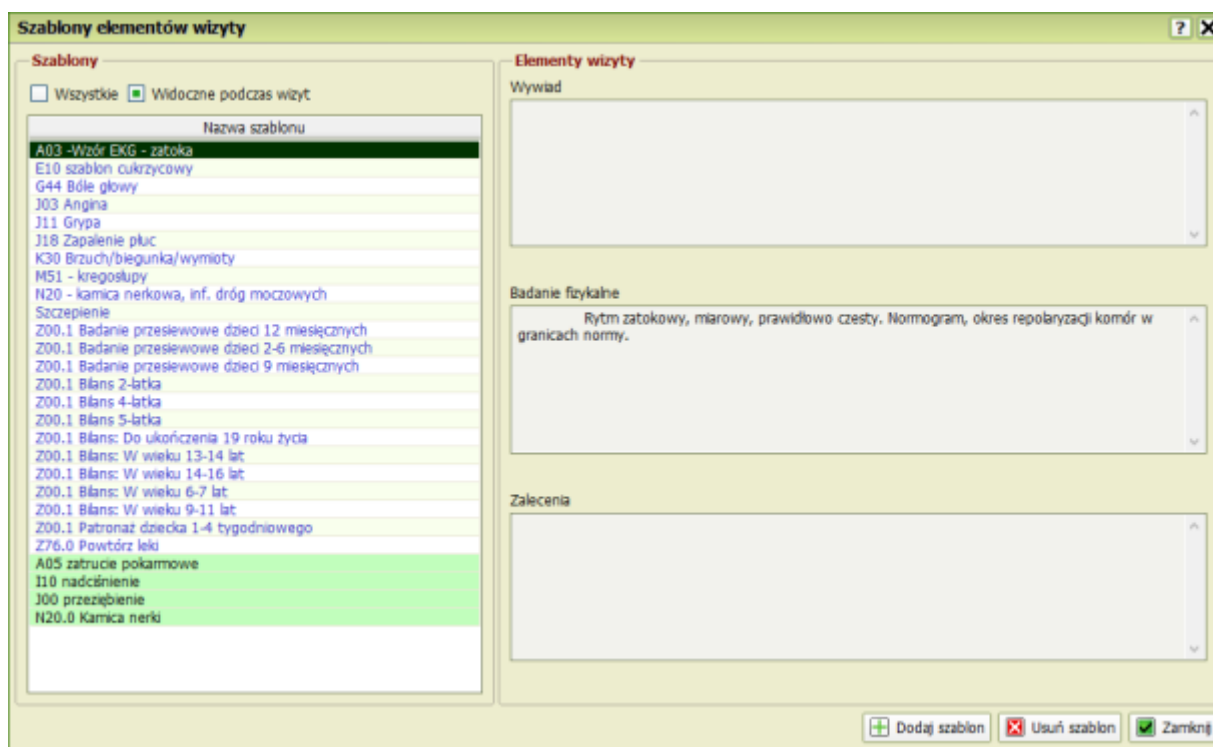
Szablony elementów wizyty

?

Szablony

Wszystkie Widoczne podczas wizyt

| Nazwa szablonu |
|---|
| A03 -Wzór EKG - zatoka |
| E10 szablon cukrzycowy |
| G44 Bóle głowy |
| J03 Angina |
| J11 Grypa |
| J18 Zapalenie płuc |
| K30 Brzuch/biegunka/wymioty |
| M51 - kregosłupy |
| N20 - kamica nerkowa, inf. dróg moczowych |
| Szczepienie |
| Z00.1 Badanie przesiewowe dzieci 12 miesięcznych |
| Z00.1 Badanie przesiewowe dzieci 2-6 miesięcznych |
| Z00.1 Badanie przesiewowe dzieci 9 miesięcznych |
| Z00.1 Bilans 2-latka |
| Z00.1 Bilans 4-latka |
| Z00.1 Bilans 5-latka |
| Z00.1 Bilans: Do ukończenia 19 roku życia |
| Z00.1 Bilans: W wieku 13-14 lat |
| Z00.1 Bilans: W wieku 14-16 lat |
| Z00.1 Bilans: W wieku 6-7 lat |
| Z00.1 Bilans: W wieku 9-11 lat |
| Z00.1 Patronaż dziecka 1-4 tygodniowego |
| Z76.0 Powtórz leki |
| A05 zatrucie pokarmowe |
| I10 nadciśnienie |
| J00 przeziębienie |
| N20.0 Kamica nerki |

Elementy wizyty

Wywiad

Badanie fizykalne

Rytm zatokowy, miarowy, prawidłowo czesty. Normogram, okres repolaryzacji komór w granicach normy.

Zalecenia

Dodaj szablon Usuń szablon Zamknij